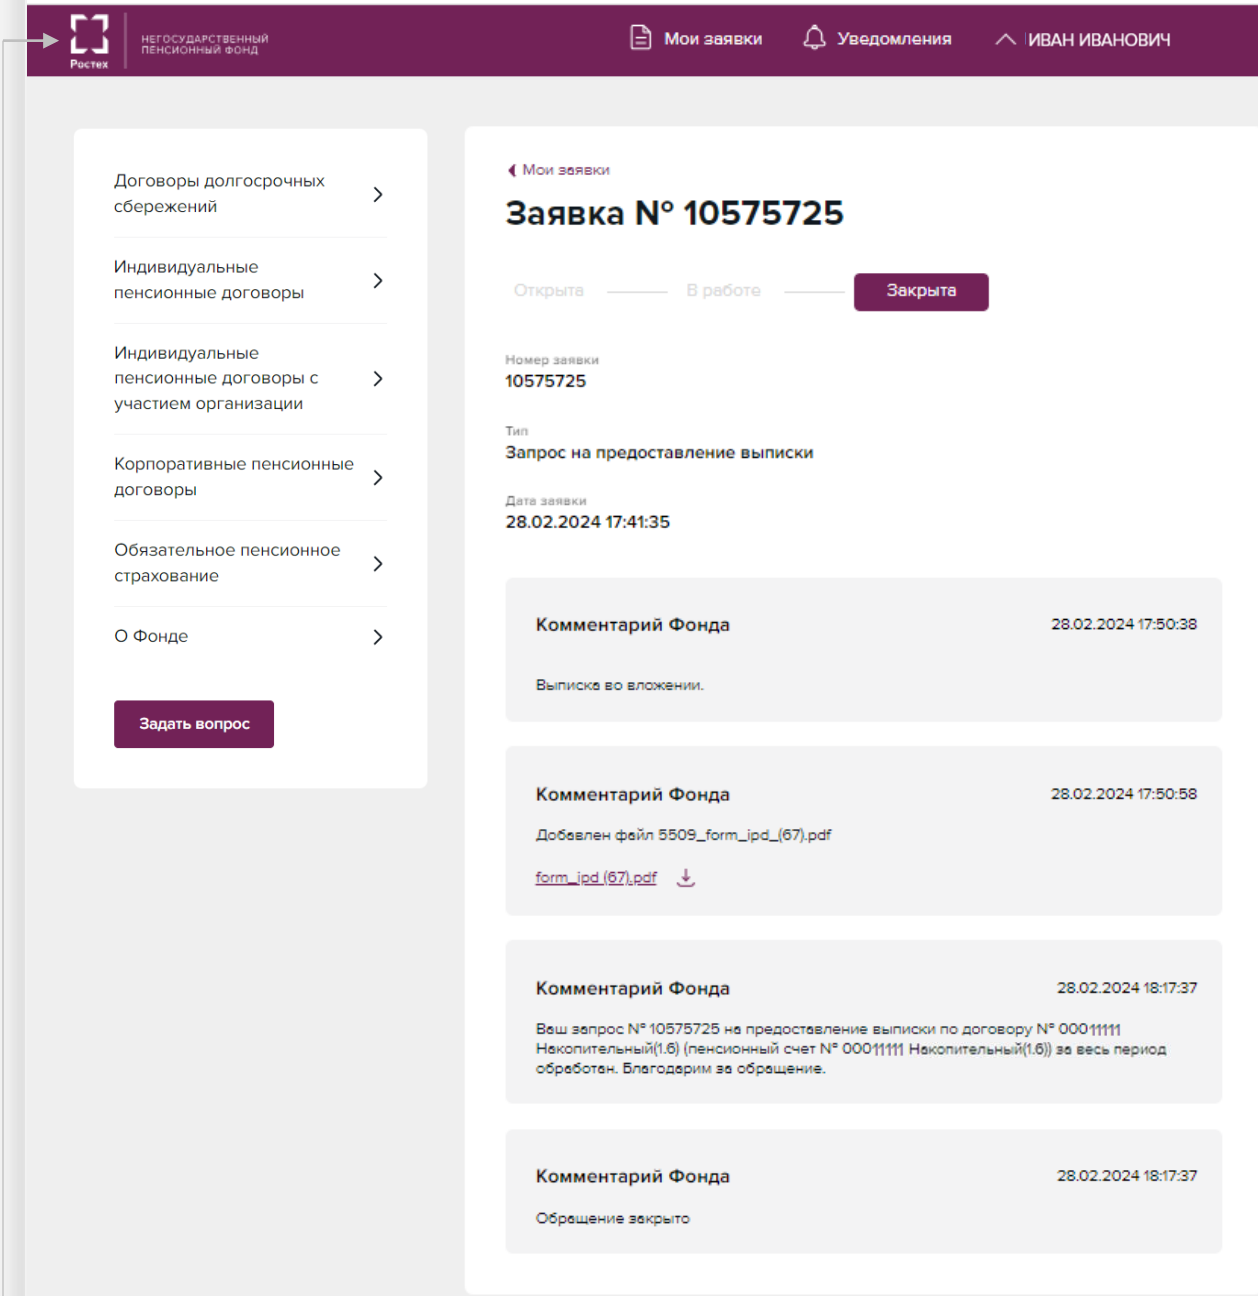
Ростех
НЕГОСУДАРСТВЕННЫЙ ПЕНСИОННЫЙ ФОНД

Мои заявки
Уведомления
ИВАН ИВАНОВИЧ

Договоры долгосрочных сбережений

Индивидуальные пенсионные договоры

Индивидуальные пенсионные договоры с участием организации

Корпоративные пенсионные договоры

Обязательное пенсионное страхование

О Фонде

Задать вопрос

Мои заявки

Заявка № 10575725

Открыта
В работе
Закрыта

Номер заявки
10575725

Тип
Запрос на предоставление выписки

Дата заявки
28.02.2024 17:41:35

Комментарий Фонда
28.02.2024 17:50:38
Выписка во вложении.

Комментарий Фонда
28.02.2024 17:50:58
Добавлен файл 5509_form_ipd_(67).pdf
form_ipd (67).pdf

Комментарий Фонда
28.02.2024 18:17:37
Ваш запрос № 10575725 на предоставление выписки по договору № 00011111 Накопительный(1.6) (пенсионный счет № 00011111 Накопительный(1.6)) за весь период обработан. Благодарим за обращение.

Комментарий Фонда
28.02.2024 18:17:37
Обращение закрыто